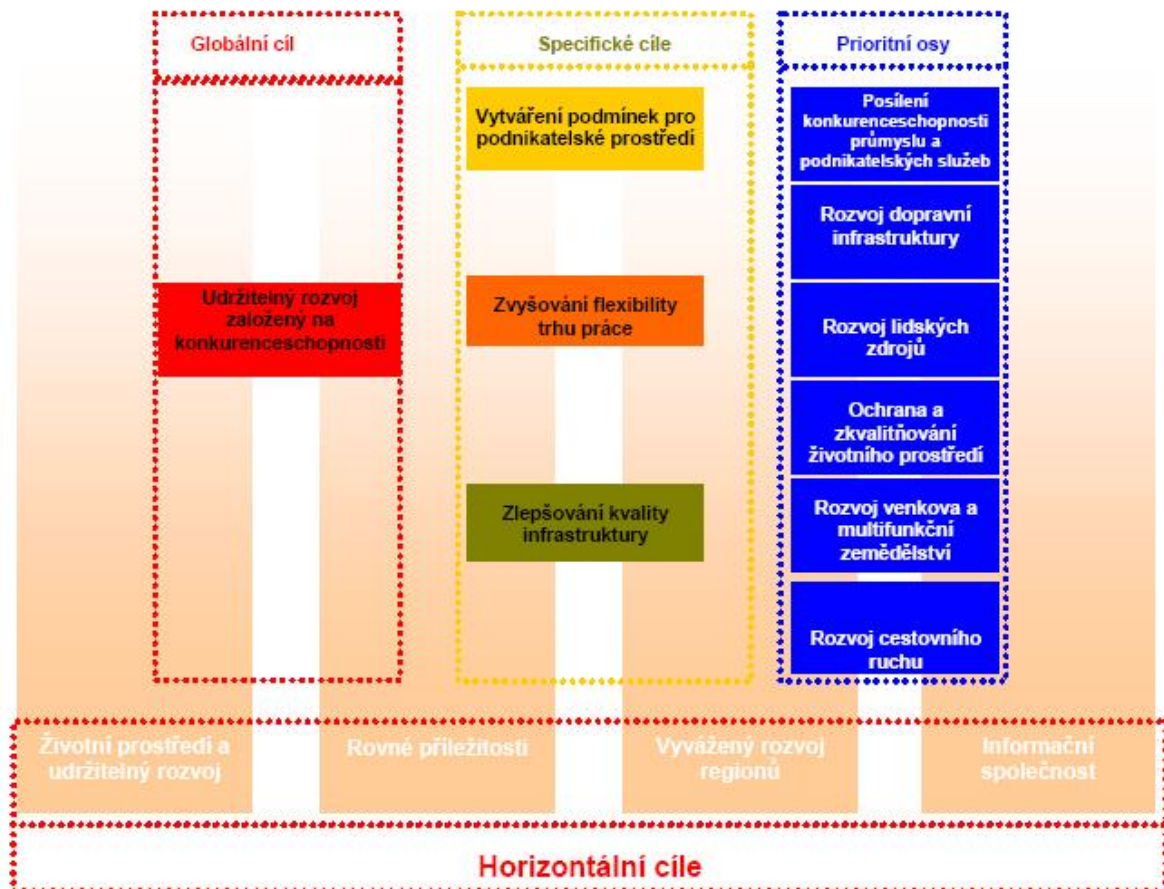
Globální cíl

Udržitelný rozvoj založený na konkurenceschopnosti

Specifické cíle

Vytváření podmínek pro podnikatelské prostředí

Zvyšování flexibility trhu práce

Zlepšování kvality infrastruktury

Prioritní osy

Posílení konkurenceschopnosti průmyslu a podnikatelských služeb

Rozvoj dopravní infrastruktury

Rozvoj lidských zdrojů

Ochrana a zkvalitňování životního prostředí

Rozvoj venkova a multifunkční zemědělství

Rozvoj cestovního ruchu

Životní prostředí a udržitelný rozvoj

Rovné příležitosti

Vyvážený rozvoj regionů

Informační společnost

Horizontální cíle